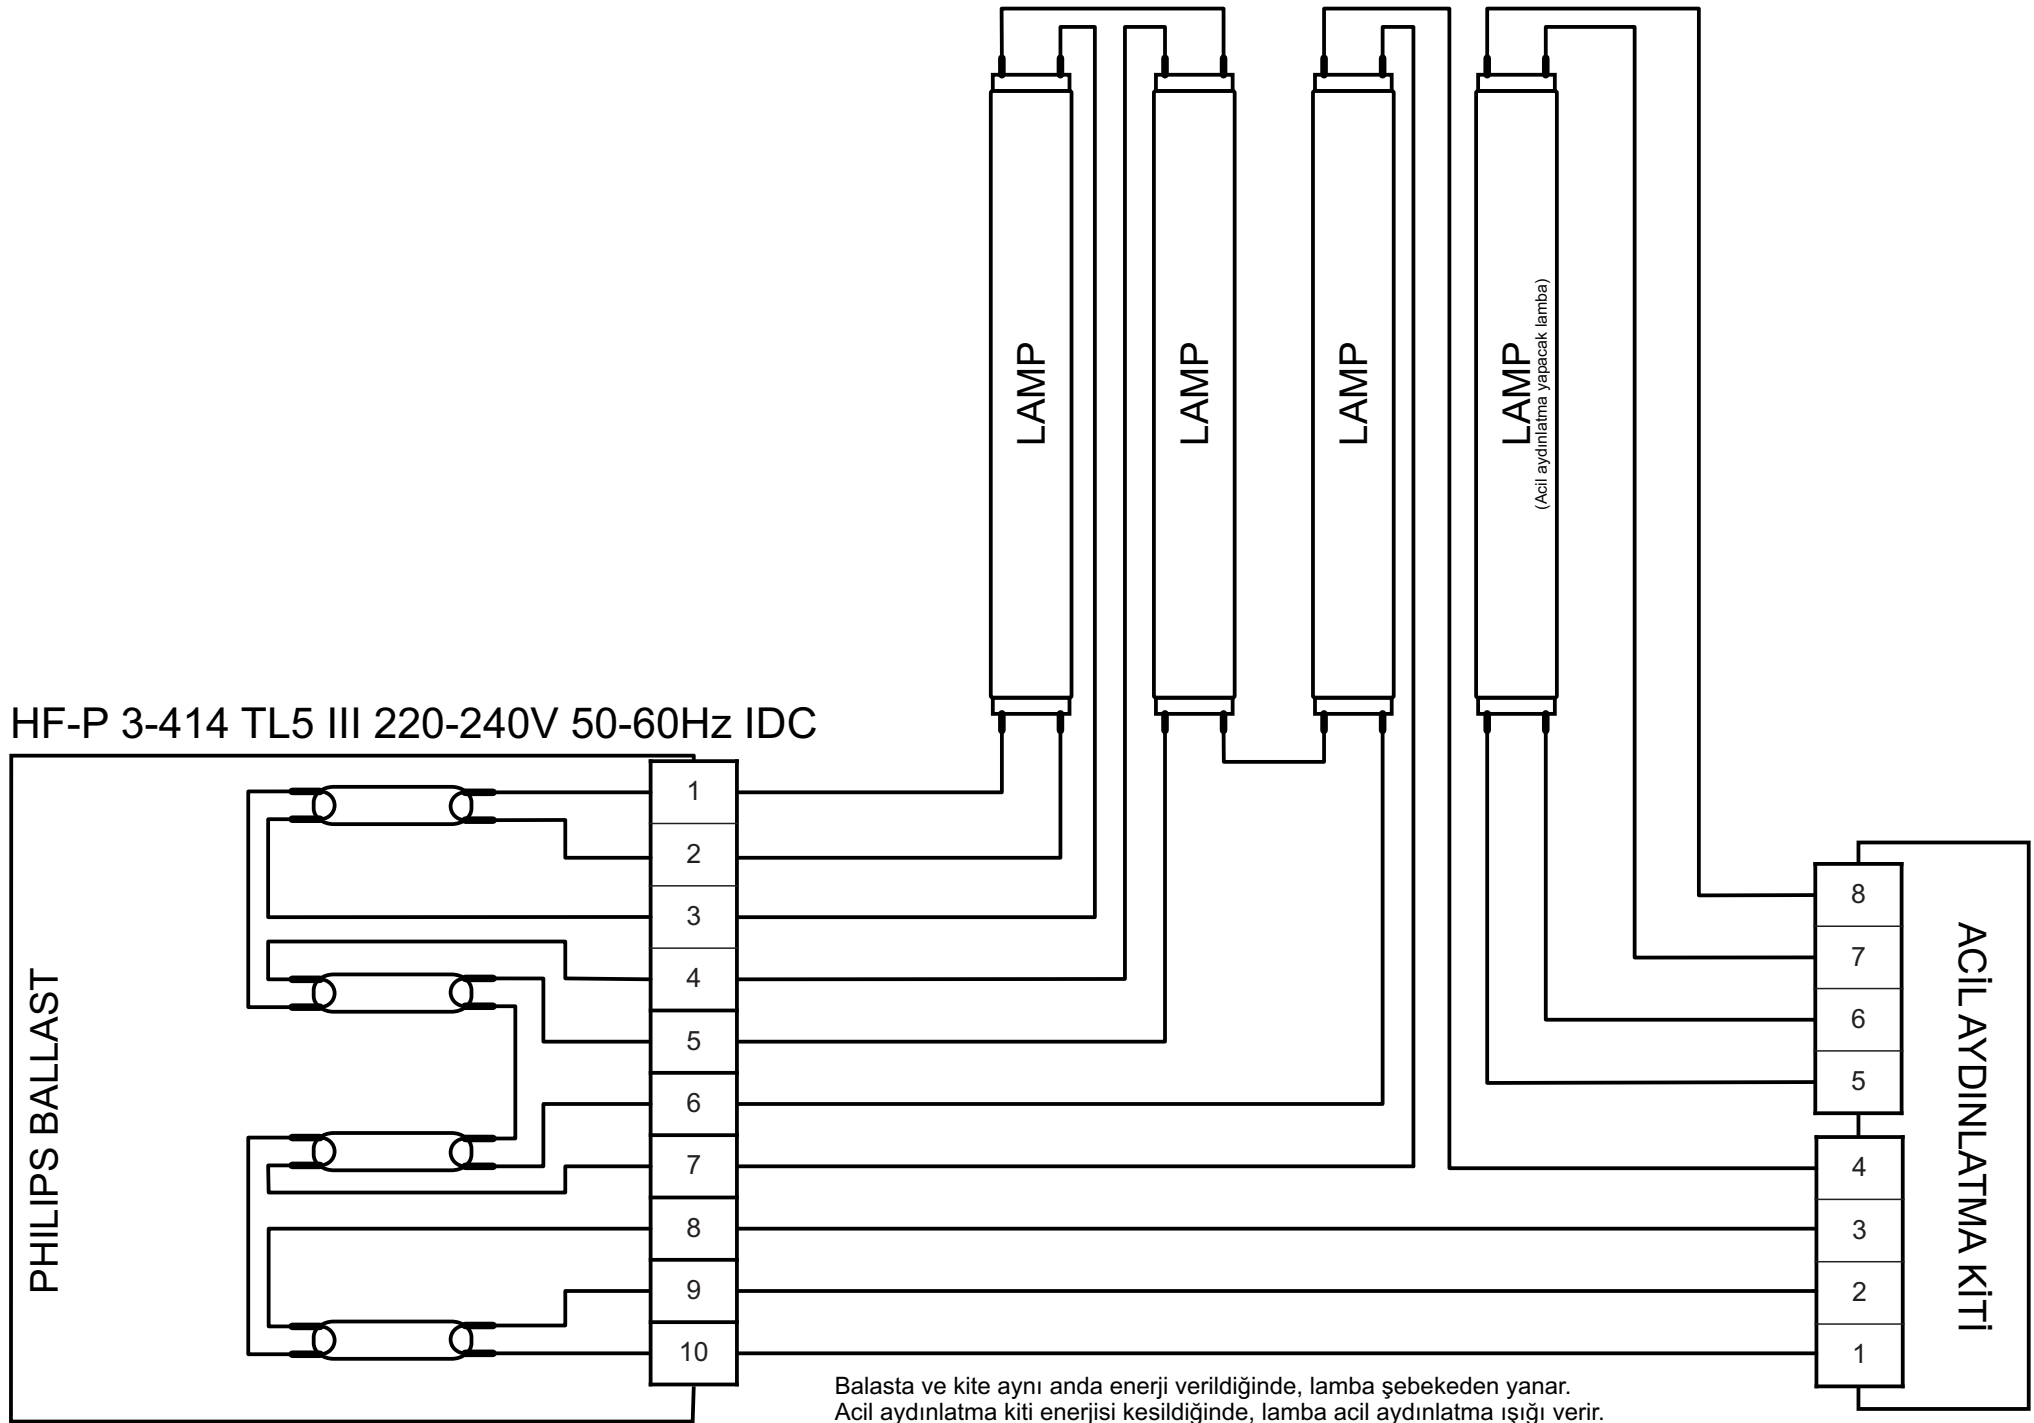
LAMP

LAMP

LAMP

LAMP
(Acil aydınlatma yapacak lamba)

HF-P 3-414 TL5 III 220-240V 50-60Hz IDC

PHILIPS BALLAST

| 1 |
|---|
| 2 |
| 3 |
| 4 |
| 5 |
| 6 |
| 7 |
| 8 |
| 9 |
| 10 |

| 8 |
|---|
| 7 |
| 6 |
| 5 |

| 4 |
|---|
| 3 |
| 2 |
| 1 |

ACİL AYDINLATMA KİTİ

Balasta ve kite aynı anda enerji verildiğinde, lamba şebekeden yanar.
Acil aydınlatma kiti enerjisi kesildiğinde, lamba acil aydınlatma ışığı verir.